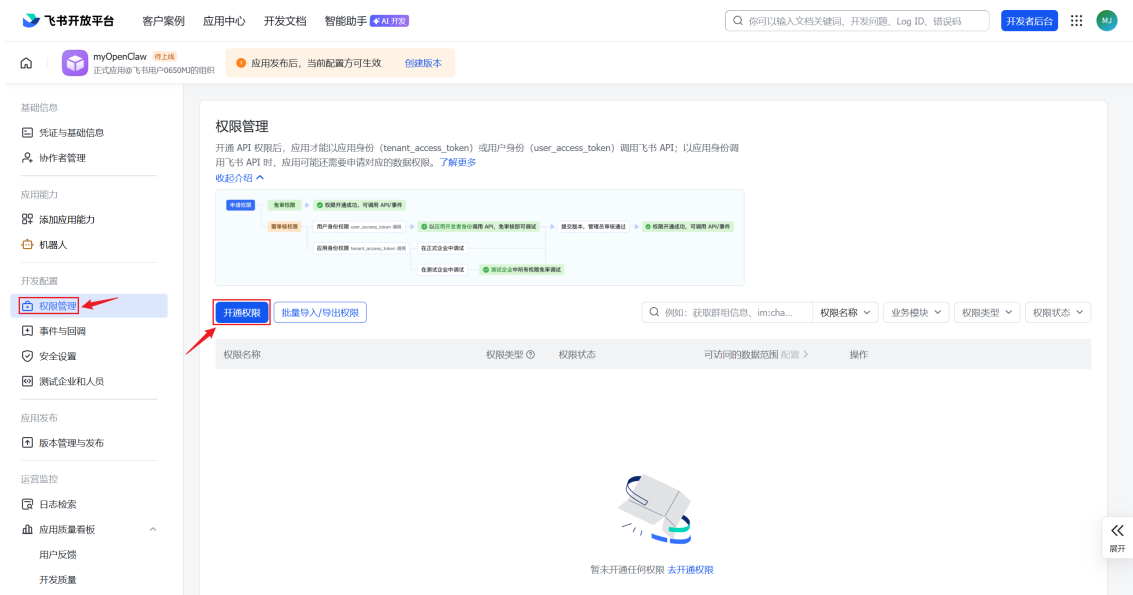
飞书开放平台 客户案例 应用中心 开发文档 智能助手 AI 开发

你可以输入文档关键词、开发问题、Log ID、错误码

开发者后台

MJ

myOpenClaw 待上线
正式应用@飞书用户0650MJ的组织

应用发布后，当前配置方可生效 创建版本

基础信息
凭证与基础信息
协作者管理
应用能力
添加应用能力
机器人
开发配置
权限管理
事件与回调
安全设置
测试企业和人员
应用发布
版本管理与发布
运营监控
日志检索
应用质量看板
用户反馈
开发质量

权限管理

开通 API 权限后，应用才能以应用身份（tenant_access_token）或用户身份（user_access_token）调用飞书 API；以应用身份调用飞书 API 时，应用可能还需要申请对应的数据权限。了解更多

收起介绍

申请权限 免审权限 权限开通成功，可调用 API/事件
需审核权限 用户身份权限 user_access_token 调用 以应用开发者身份调用 API，免审核即可调试 提交版本，管理员审核通过 权限开通成功，可调用 API/事件
应用身份权限 tenant_access_token 调用 在正式企业中调试
在测试企业中调试 测试企业中所有权限免审通过

开通权限 批量导入/导出权限

例如：获取群组信息、im:cha... 权限名称 业务模块 权限类型 权限状态

| 权限名称 | 权限类型 | 权限状态 | 可访问的数据范围 配置 | 操作 |
|---|---|---|---|---|

暂未开通任何权限 去开通权限

展开